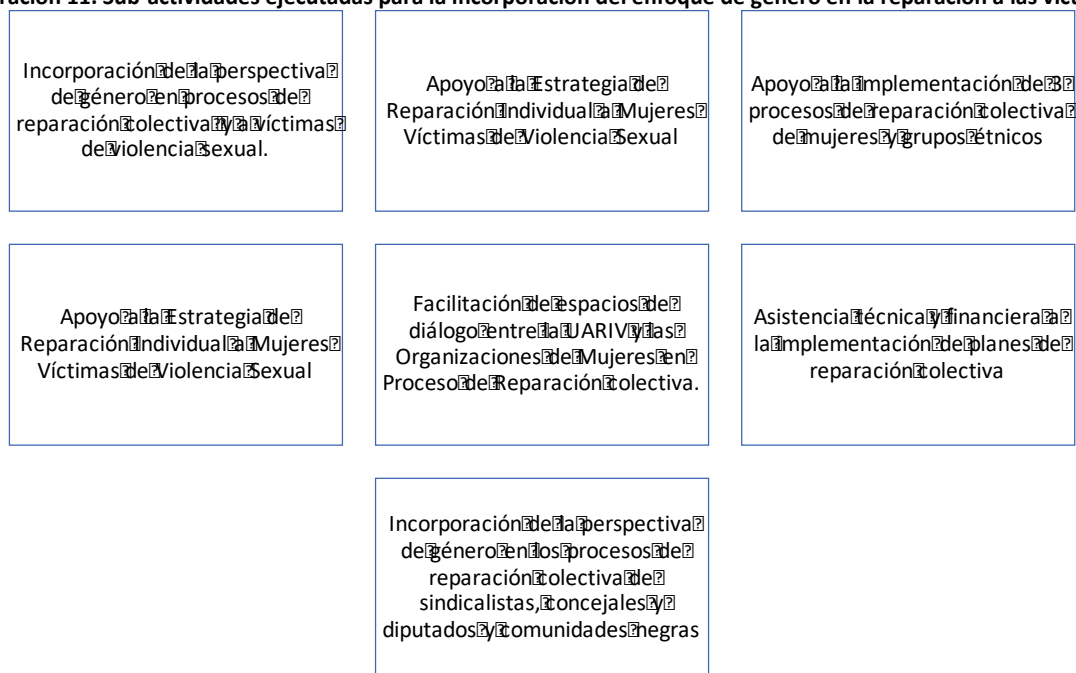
ración 11. Sub-actividades ejecutadas para la incorporación del enfoque de género en la reparación a las vícti

Incorporación de la perspectiva de género en procesos de reparación colectiva y a víctimas de violencia sexual.

Apoyo a la Estrategia de Reparación Individual a Mujeres Víctimas de Violencia Sexual

Apoyo a la implementación de 3 procesos de reparación colectiva de mujeres y grupos étnicos

Apoyo a la Estrategia de Reparación Individual a Mujeres Víctimas de Violencia Sexual

Facilitación de espacios de diálogo entre la UARIV y las Organizaciones de Mujeres en Proceso de Reparación colectiva.

Asistencia técnica y financiera a la implementación de planes de reparación colectiva

Incorporación de la perspectiva de género en los procesos de reparación colectiva de sindicalistas, concejales y diputados y comunidades negras